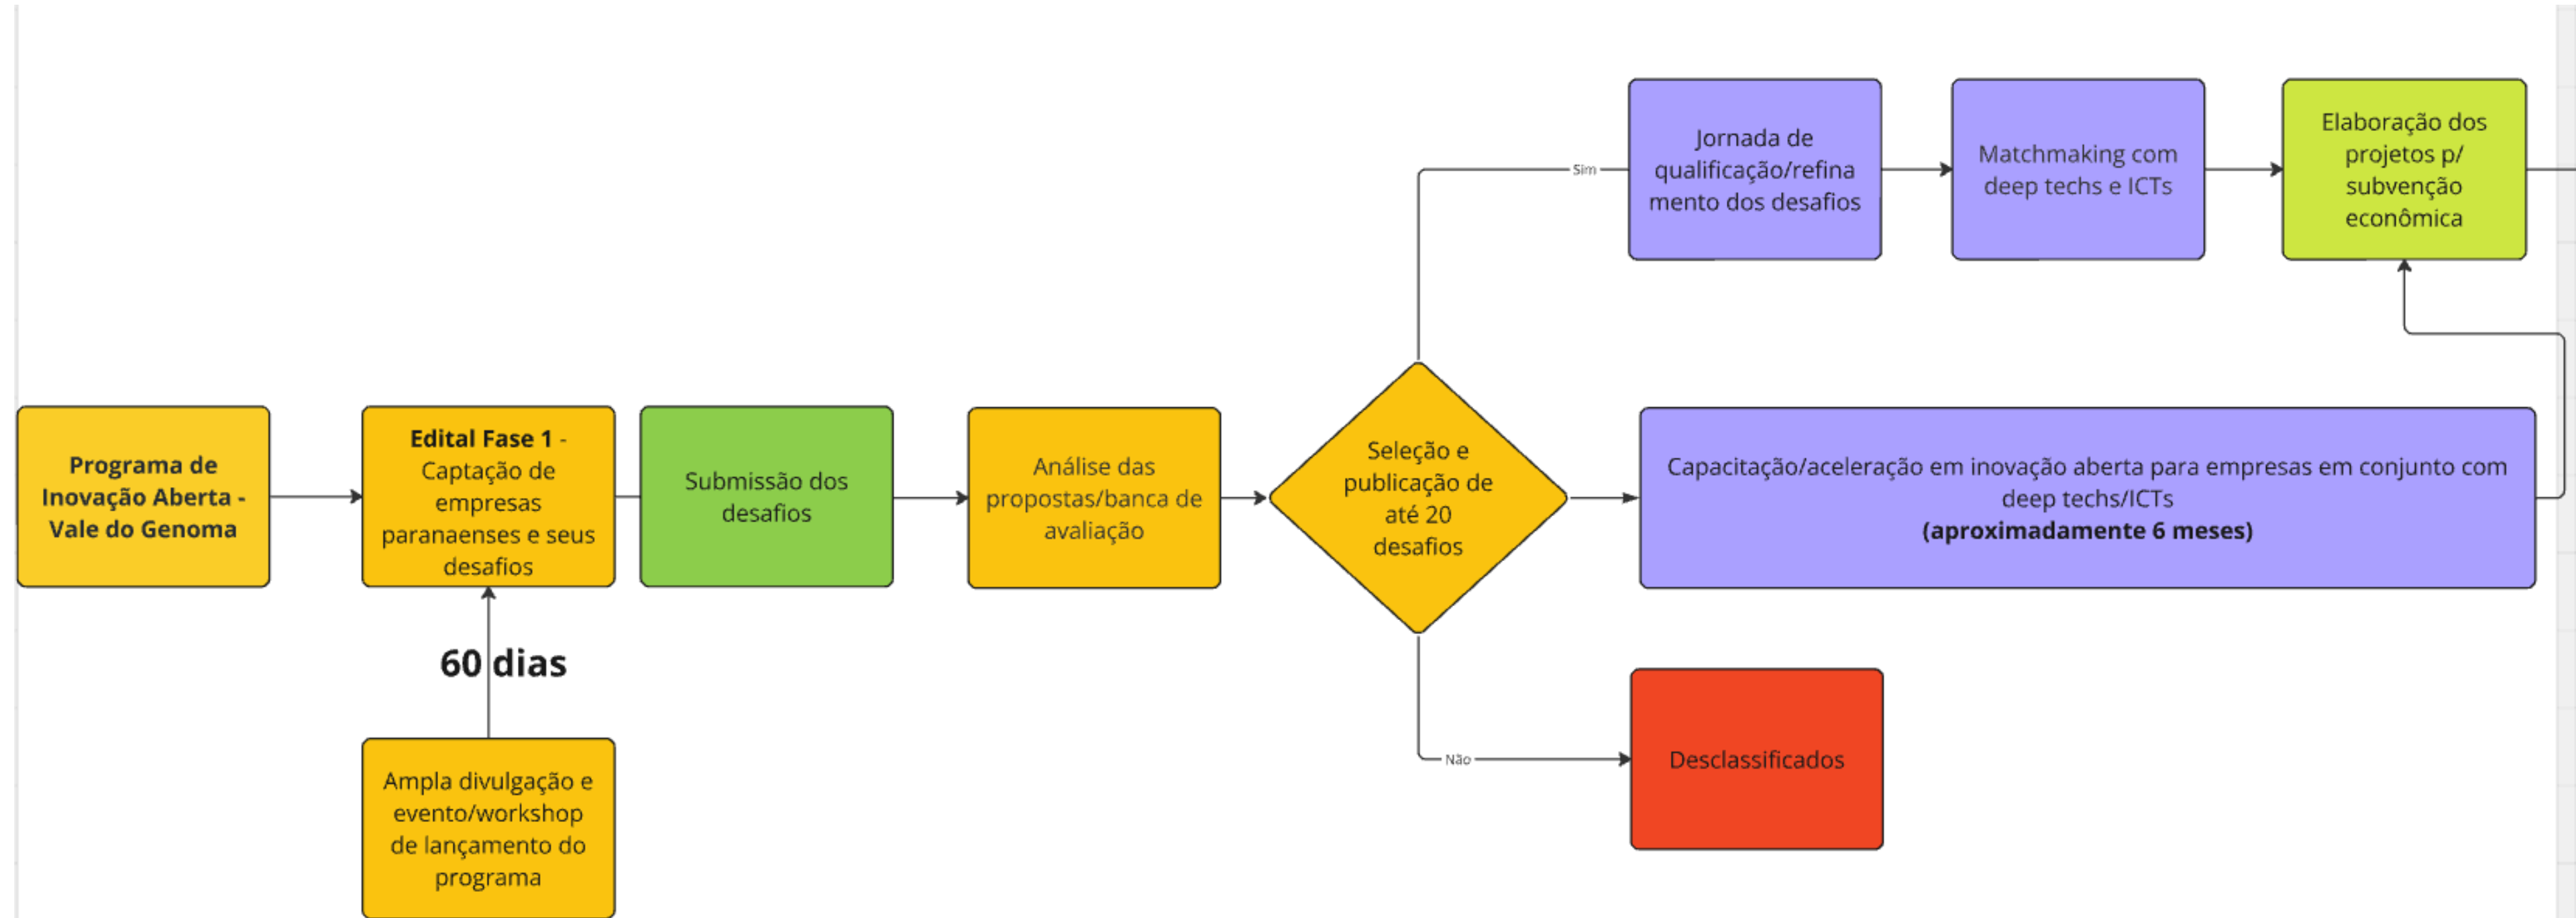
Programa de Inovação Aberta - Vale do Genoma

Edital Fase 1 - Captação de empresas paranaenses e seus desafios

60 dias

Ampla divulgação e evento/workshop de lançamento do programa

Submissão dos desafios

Análise das propostas/banca de avaliação

Seleção e publicação de até 20 desafios

Sim

Jornada de qualificação/refinamento dos desafios

Matchmaking com deep techs e ICTs

Elaboração dos projetos p/ subvenção econômica

Capacitação/aceleração em inovação aberta para empresas em conjunto com deep techs/ICTs
(aproximadamente 6 meses)

Não

Desclassificados